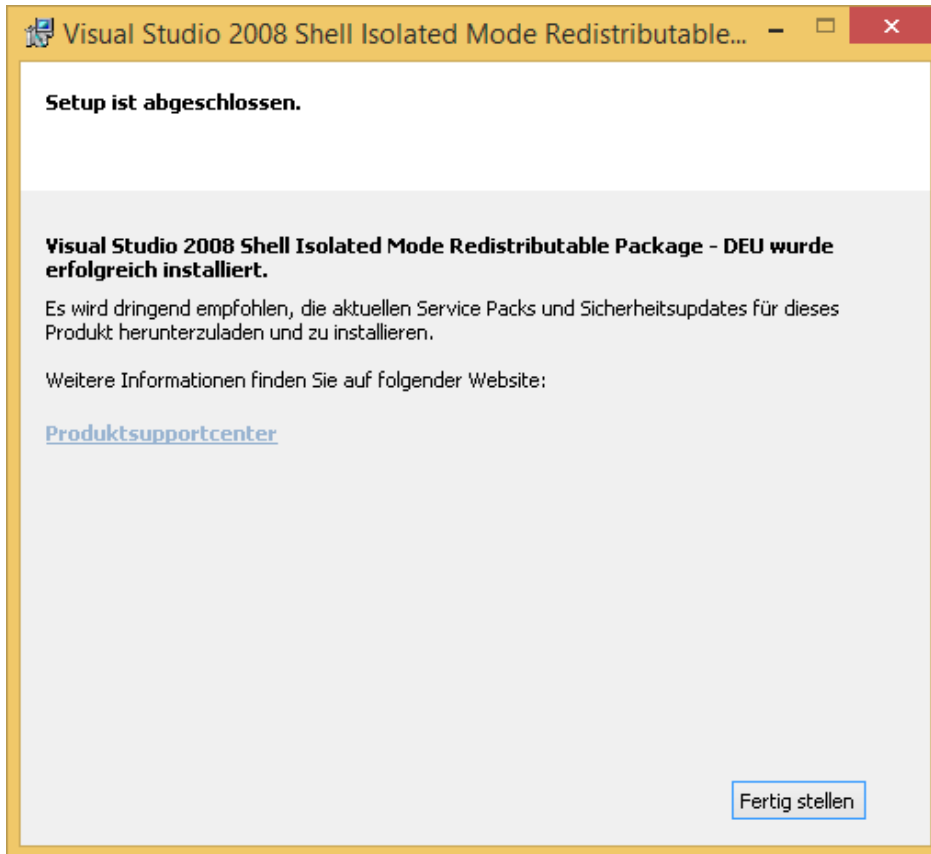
Visual Studio 2008 Shell Isolated Mode Redistributable...

Setup ist abgeschlossen.

Visual Studio 2008 Shell Isolated Mode Redistributable Package - DEU wurde erfolgreich installiert.

Es wird dringend empfohlen, die aktuellen Service Packs und Sicherheitsupdates für dieses Produkt herunterzuladen und zu installieren.

Weitere Informationen finden Sie auf folgender Website:

Produktsupportcenter

Fertig stellen